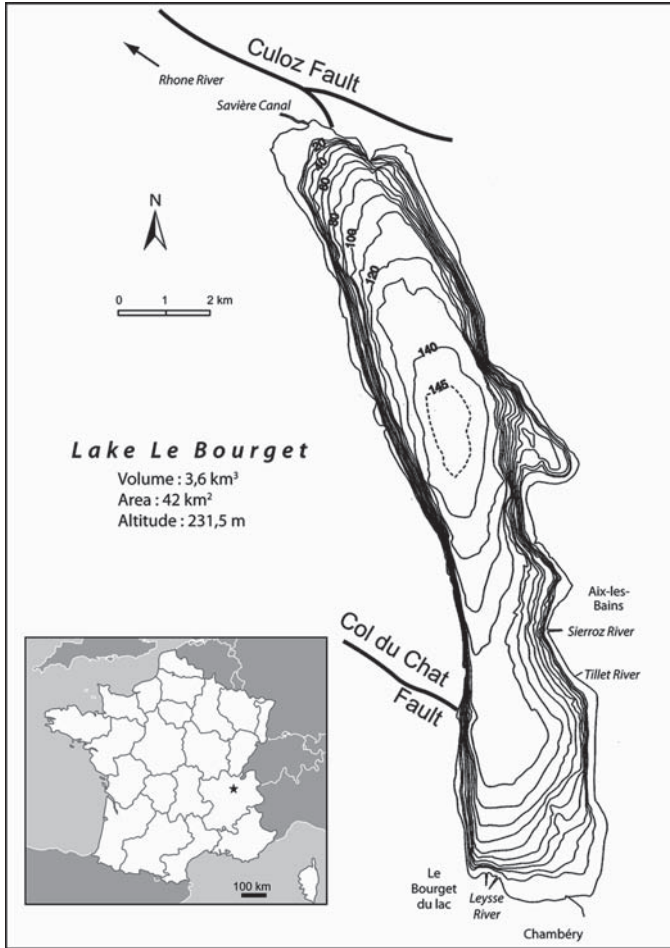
Rhone River

Culoz Fault

Savière Canal

N

0 1 2 km

20
40
60
80
100
120
140
145

Lake Le Bourget

Volume : 3,6 km³
Area : 42 km²
Altitude : 231,5 m

Aix-les-Bains

Sierroz River

Col du Chat Fault

Tillet River

100 km

Le Bourget du lac

Leysse River

Chambéry